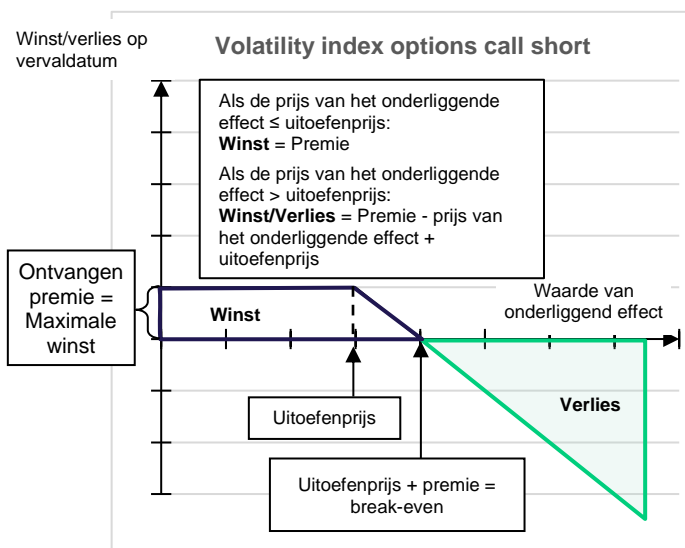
Winst/verlies op vervaldatum

Volatility index options call short

Als de prijs van het onderliggende effect ≤ uitoefenprijs:
**Winst** = Premie

Als de prijs van het onderliggende effect > uitoefenprijs:
**Winst/Verlies** = Premie - prijs van het onderliggende effect + uitoefenprijs

Ontvangen premie = Maximale winst

Winst

Waarde van onderliggend effect

Verlies

Uitoefenprijs

Uitoefenprijs + premie = break-even